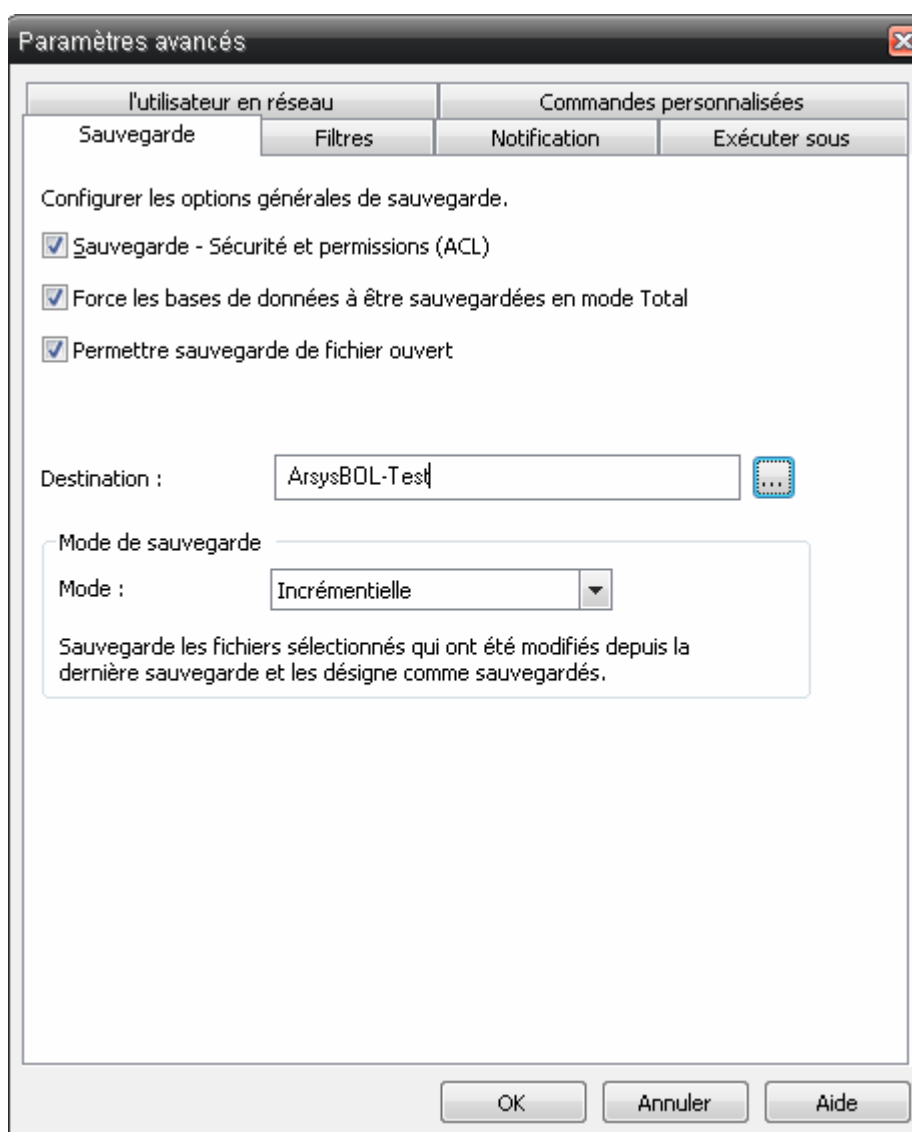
Paramètres avancés

l'utilisateur en réseau | Commandes personnalisées
Sauvegarde | Filtres | Notification | Exécuter sous

Configurer les options générales de sauvegarde.

Sauvegarde - Sécurité et permissions (ACL)

Force les bases de données à être sauvegardées en mode Total

Permettre sauvegarde de fichier ouvert

Destination : ArsysBOL-Test ...

Mode de sauvegarde

Mode : Incrémentielle

Sauvegarde les fichiers sélectionnés qui ont été modifiés depuis la dernière sauvegarde et les désigne comme sauvegardés.

OK Annuler Aide